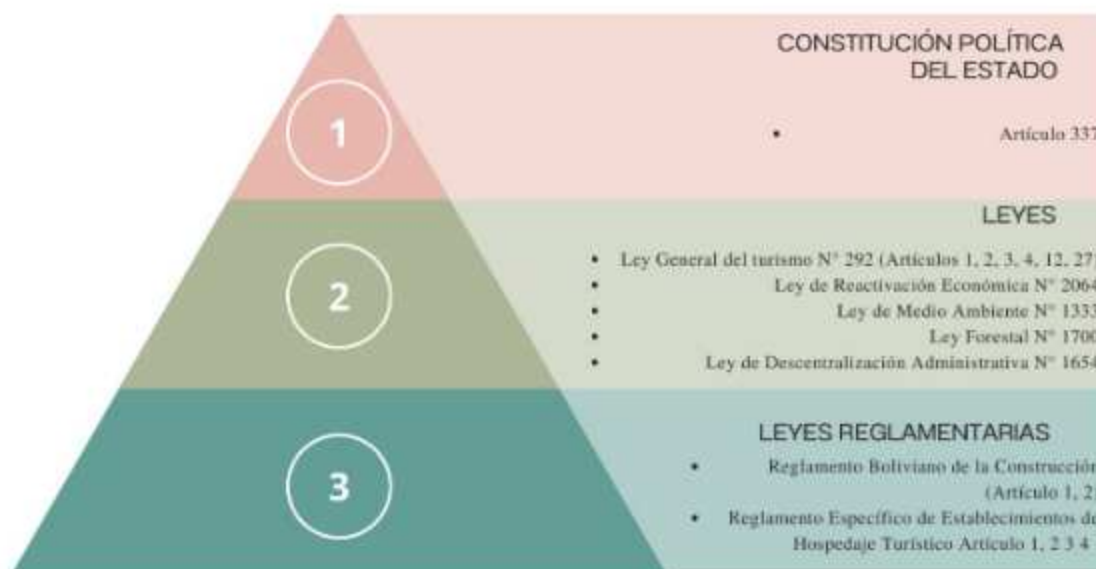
1

CONSTITUCIÓN POLÍTICA DEL ESTADO

• Artículo 337

2

LEYES

• Ley General del turismo N° 292 (Artículos 1, 2, 3, 4, 12, 27)
• Ley de Reactivación Económica N° 2064
• Ley de Medio Ambiente N° 1333
• Ley Forestal N° 1700
• Ley de Descentralización Administrativa N° 1654

3

LEYES REGLAMENTARIAS

• Reglamento Boliviano de la Construcción (Artículo 1, 2)
• Reglamento Específico de Establecimientos de Hospedaje Turístico Artículo 1, 2 3 4 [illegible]